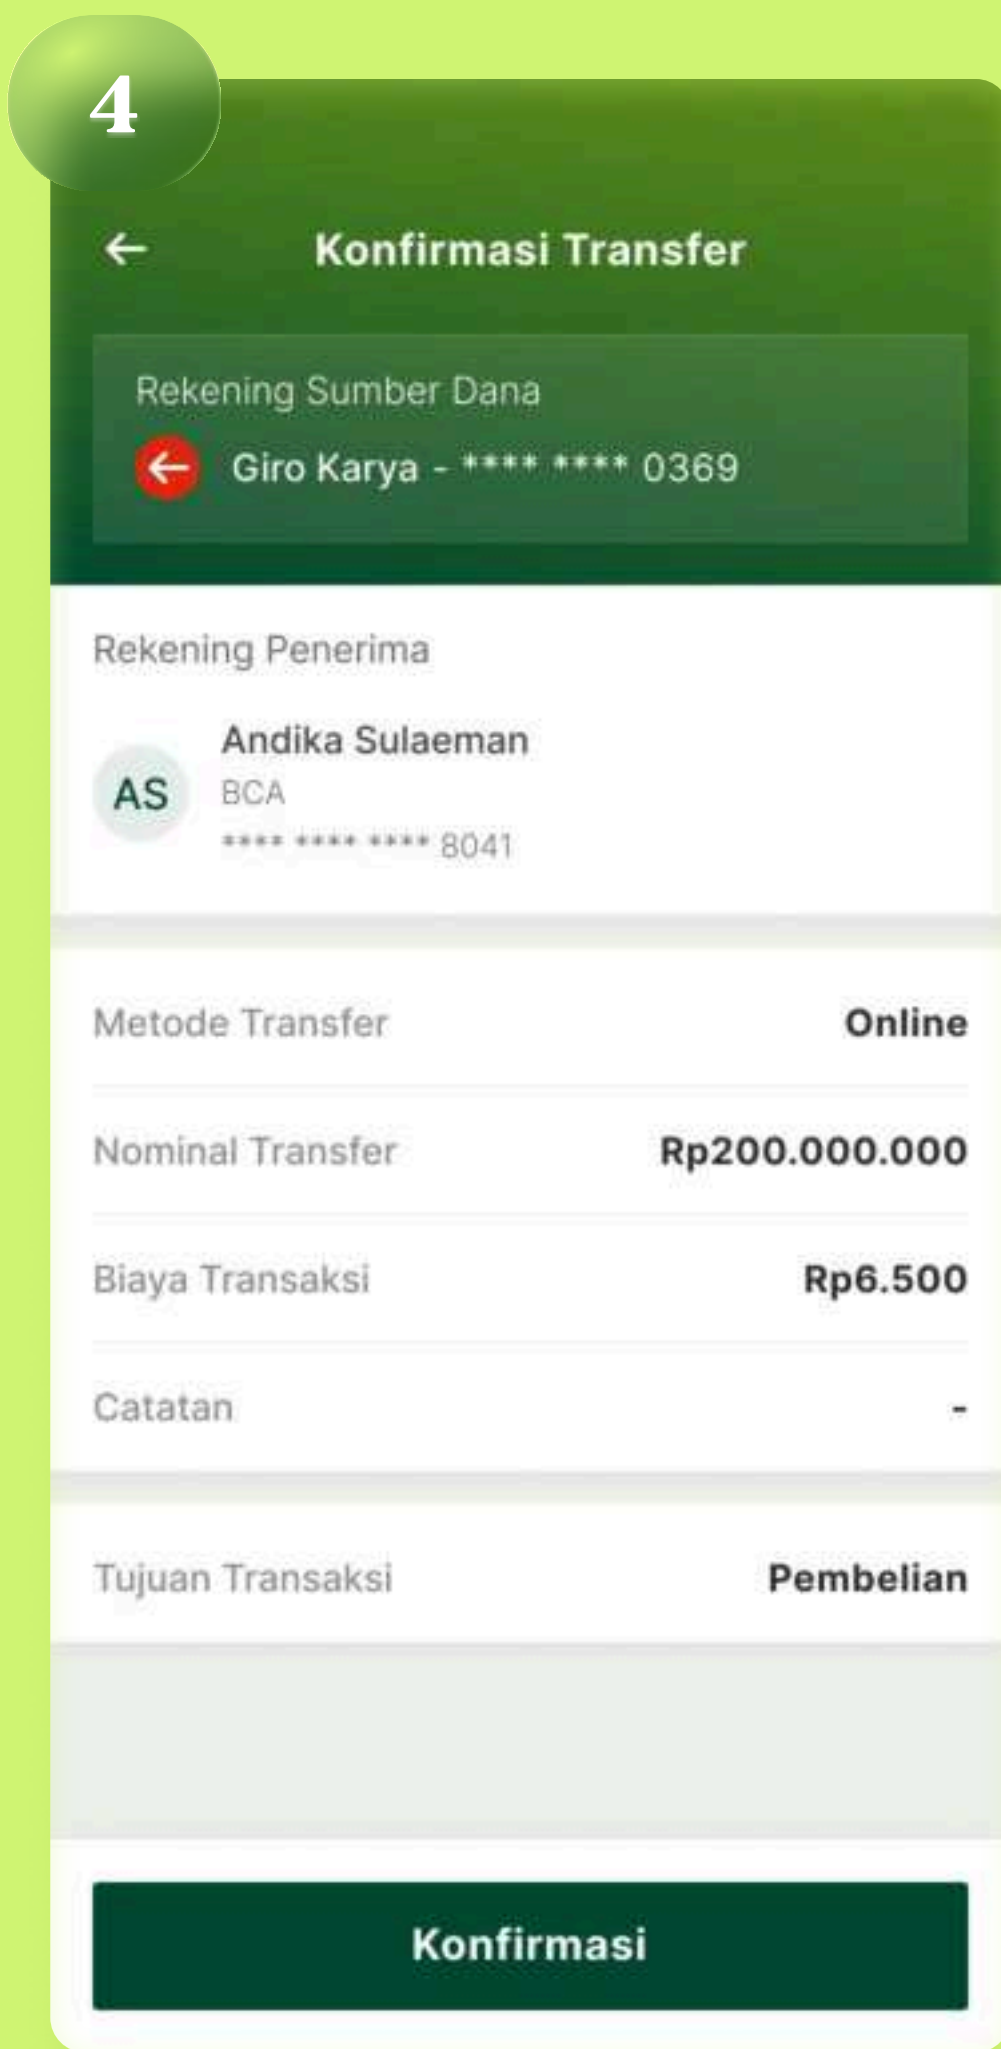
4

Konfirmasi Transfer

Rekening Sumber Dana

Giro Karya - **** **** 0369

Rekening Penerima

AS

Andika Sulaeman

BCA

**** **** **** 8041

Metode Transfer Online

Nominal Transfer Rp200.000.000

Biaya Transaksi Rp6.500

Catatan -

Tujuan Transaksi Pembelian

Konfirmasi